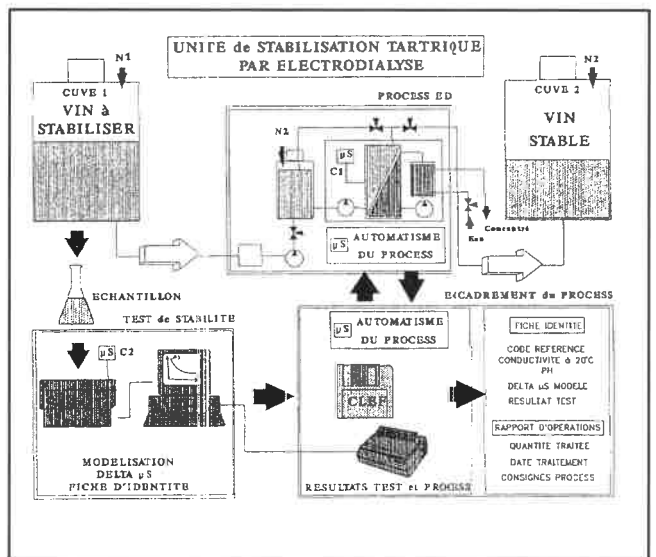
UNITE de STABILISATION TARTRIQUE PAR ELECTRODIALYSE

N1

CUVE 1

VIN à STABILISER

PROCESS ED

N2

μS

C1

μS AUTOMATISME DU PROCESS

N2

CUVE 2

VIN STABLE

Concentré

Eau

ECHANTILLON

TEST de STABILITE

μS C2

MODELISATION DELTA μS FICHE D'IDENTITE

ENCADREMENT du PROCESS

μS AUTOMATISME DU PROCESS

CLEF

RESULTATS TEST et PROCESS

FICHE IDENTITE

CODE REFERENCE

CONDUCTIVITE à 20°C

PH

DELTA μS MODELE

RESULTAT TEST

RAPPORT D'OPERATIONS

QUANTITE TRAITEE

DATE TRAITEMENT

CONSIGNES PROCESS